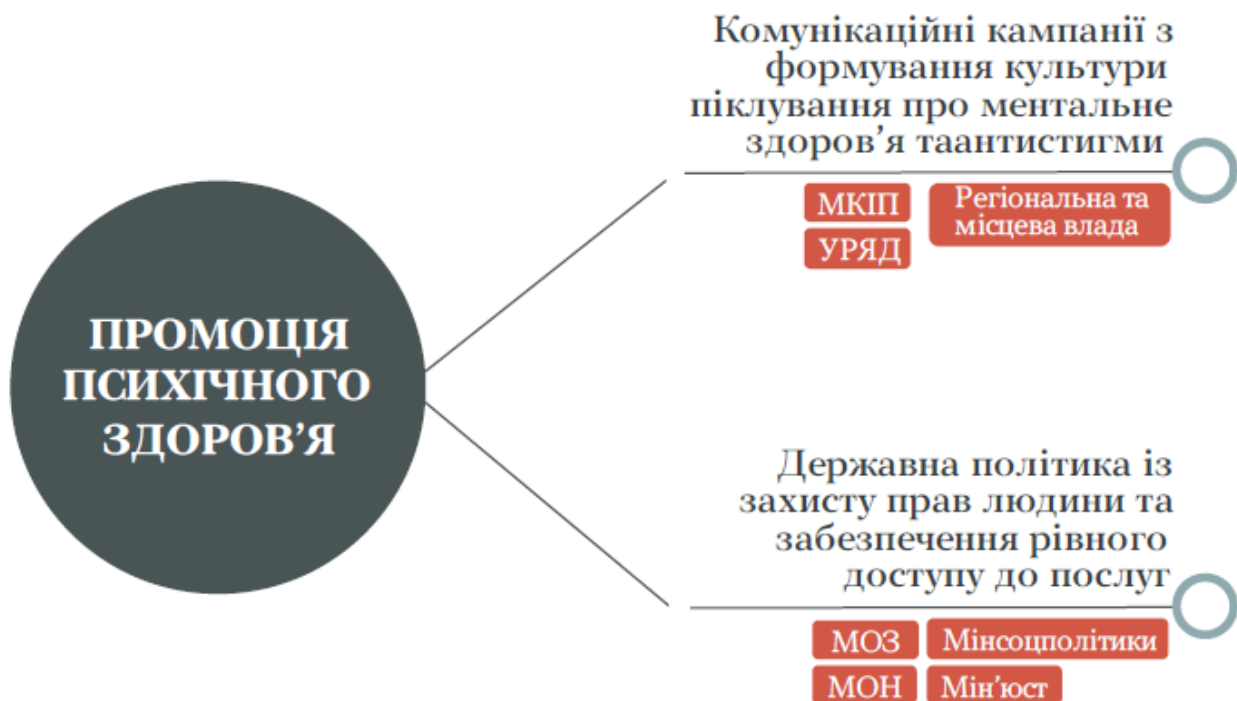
ПРОМОЦІЯ ПСИХІЧНОГО ЗДОРОВ'Я

Комунікаційні кампанії з формування культури піклування про ментальне здоров'я таантистигми

МКІП
УРЯД
Регіональна та місцева влада

Державна політика із захисту прав людини та забезпечення рівного доступу до послуг

МОЗ
Мінсоцполітики
МОН
Мін'юст